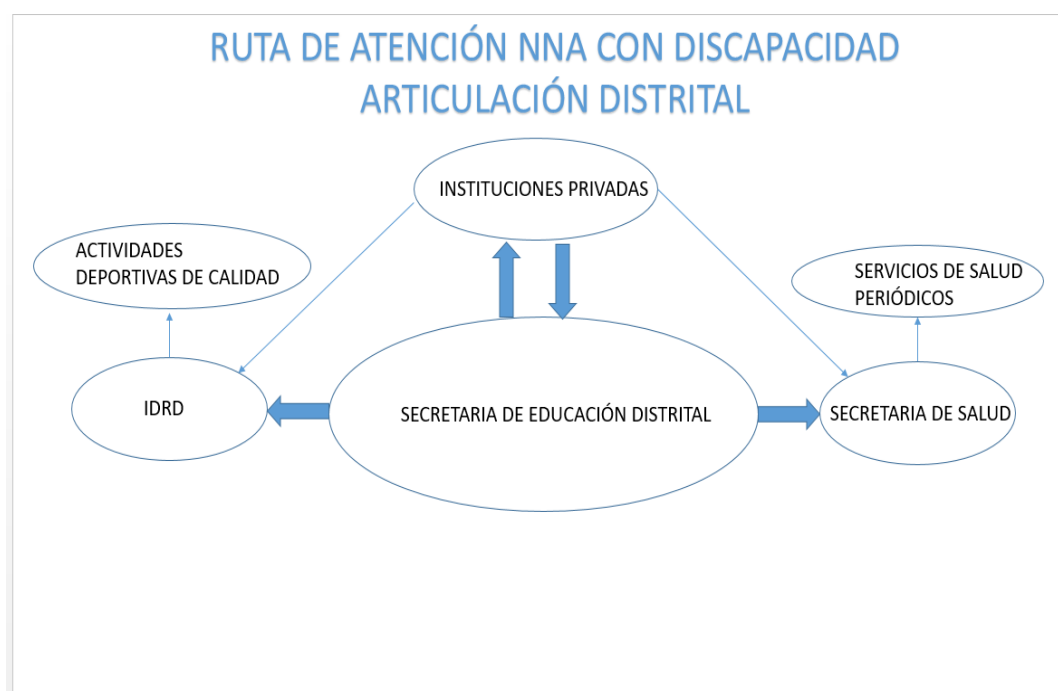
RUTA DE ATENCIÓN NNA CON DISCAPACIDAD
ARTICULACIÓN DISTRITAL

INSTITUCIONES PRIVADAS

ACTIVIDADES DEPORTIVAS DE CALIDAD

SERVICIOS DE SALUD PERIÓDICOS

IDRD

SECRETARIA DE EDUCACIÓN DISTRITAL

SECRETARIA DE SALUD